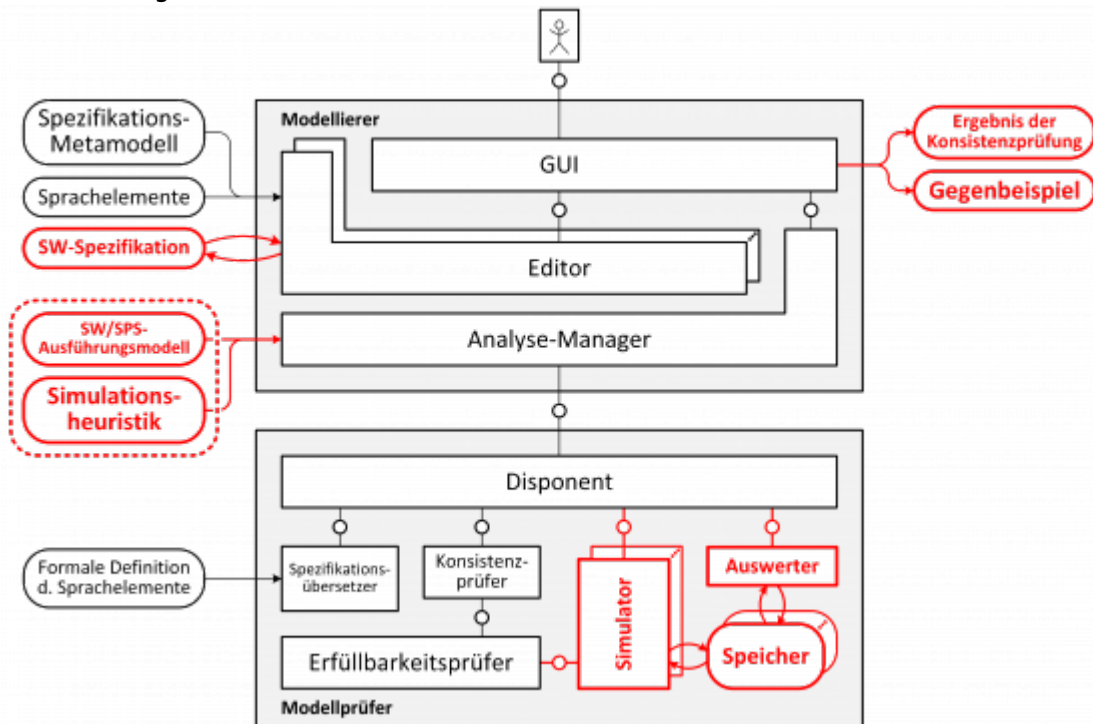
Spezifikations-Metamodell

Sprachelemente

SW-Spezifikation

SW/SPS-Ausführungsmodell

Simulationsheuristik

Modellierer

GUI

Editor

Analyse-Manager

Ergebnis der Konsistenzprüfung

Gegenbeispiel

Disponent

Formale Definition d. Sprachelemente

Spezifikationsübersetzer

Konsistenzprüfer

Simulator

Auswerter

Speicher

Erfüllbarkeitsprüfer

Modellprüfer